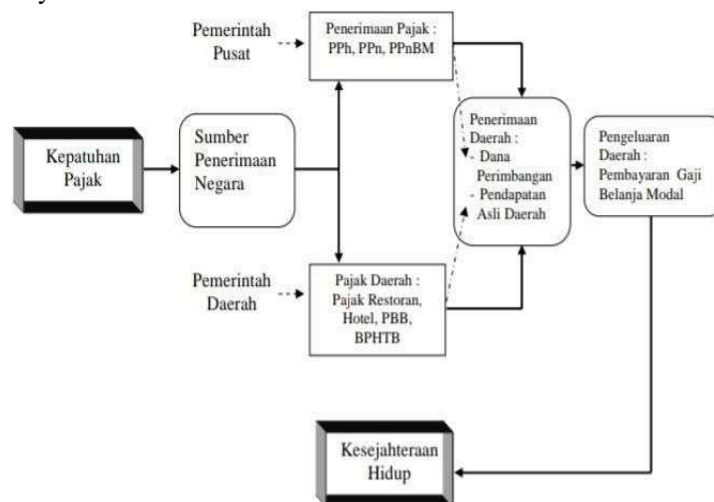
Pemerintah Pusat

Penerimaan Pajak : PPh, PPn, PPnBM

Kepatuhan Pajak

Sumber Penerimaan Negara

Penerimaan Daerah :
- Dana Perimbangan
- Pendapatan Asli Daerah

Pengeluaran Daerah : Pembayaran Gaji Belanja Modal

Pemerintah Daerah

Pajak Daerah : Pajak Restoran, Hotel, PBB, BPHTB

Kesejahteraan Hidup